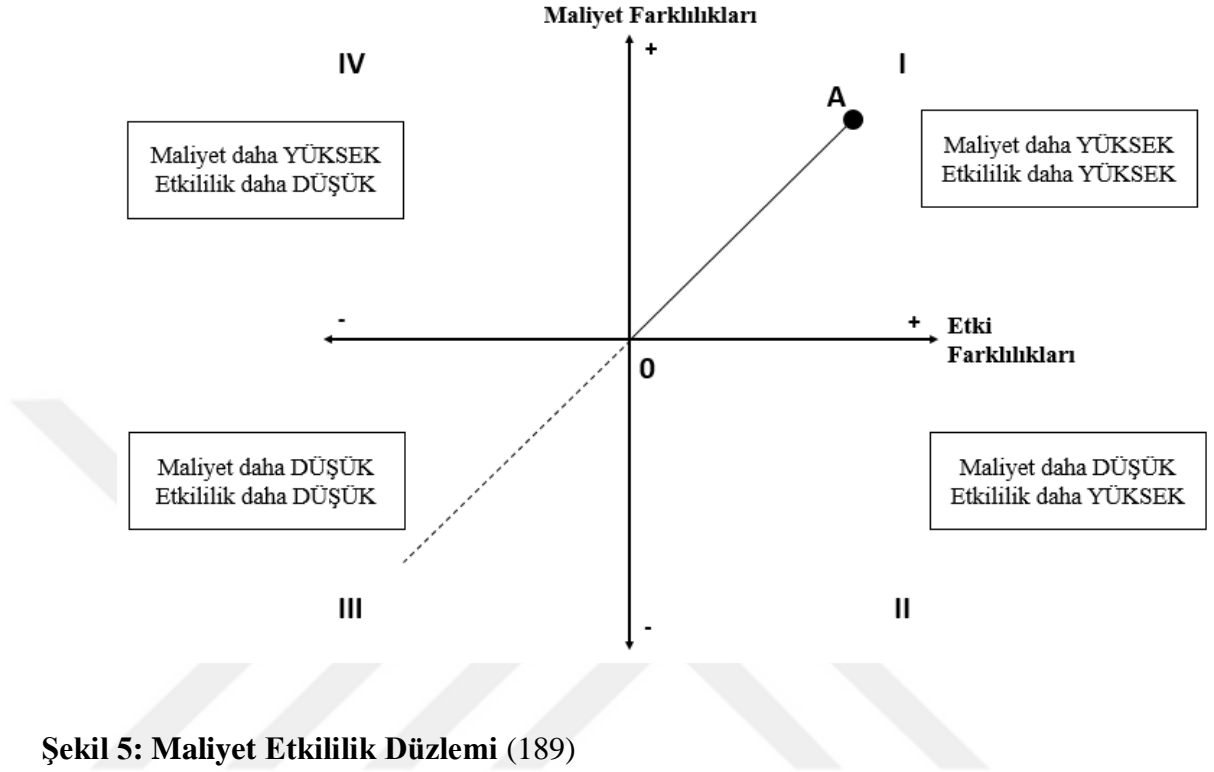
Maliyet Farklılıkları

+

IV

I

A

Maliyet daha YÜKSEK
Etkililik daha DÜŞÜK

Maliyet daha YÜKSEK
Etkililik daha YÜKSEK

-

+

Etki Farklılıkları

0

Maliyet daha DÜŞÜK
Etkililik daha DÜŞÜK

Maliyet daha DÜŞÜK
Etkililik daha YÜKSEK

III

II

-

**Şekil 5: Maliyet Etkililik Düzlemi** (189)